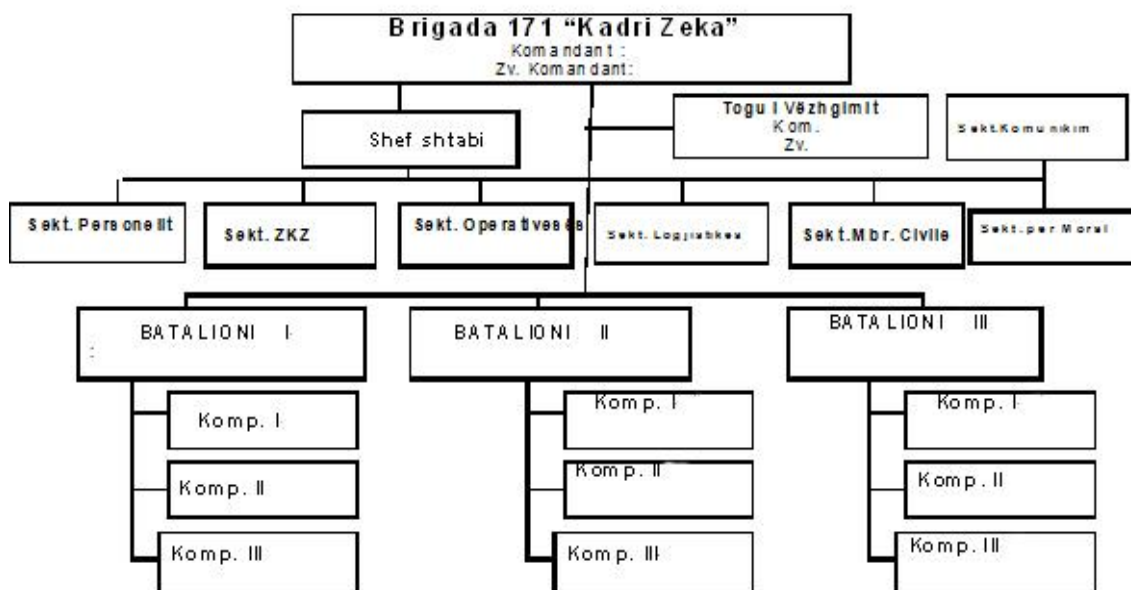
Brigada 171 "Kadri Zeka"
Komandant :
Zv. Komandant:

Shef shtabi

Togu I Vëzhgimit
Kom.
Zv.

Sekt.Komunikim

Sekt. Personelit

Sekt. ZKZ

Sekt. Operatives's

Sekt. Logjistikes

Sekt.Mbr. Civile

Sekt.per Moral

BATALIONI I

BATALIONI II

BATALIONI III

Komp. I

Komp. II

Komp. III

Komp. I

Komp. II

Komp. III

Komp. I

Komp. II

Komp. III